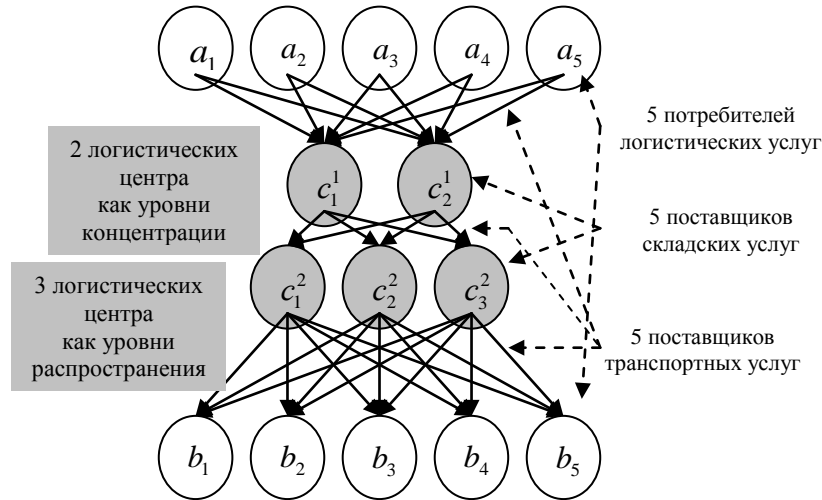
$a_1$ $a_2$ $a_3$ $a_4$ $a_5$

2 логистических центра как уровни концентрации

$c_1^1$ $c_2^1$

5 потребителей логистических услуг

5 поставщиков складских услуг

3 логистических центра как уровни распространения

$c_1^2$ $c_2^2$ $c_3^2$

5 поставщиков транспортных услуг

$b_1$ $b_2$ $b_3$ $b_4$ $b_5$